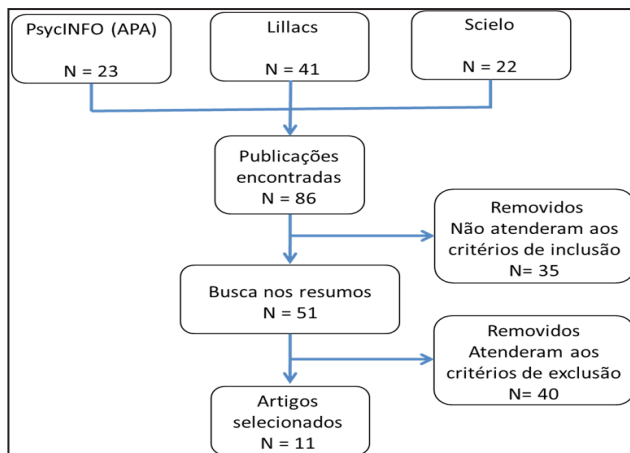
PsycINFO (APA)

N = 23

Lillacs

N = 41

Scielo

N = 22

Publicações encontradas
N = 86

Removidos
Não atenderam aos critérios de inclusão
N= 35

Busca nos resumos
N = 51

Removidos
Atenderam aos critérios de exclusão
N= 40

Artigos selecionados
N = 11